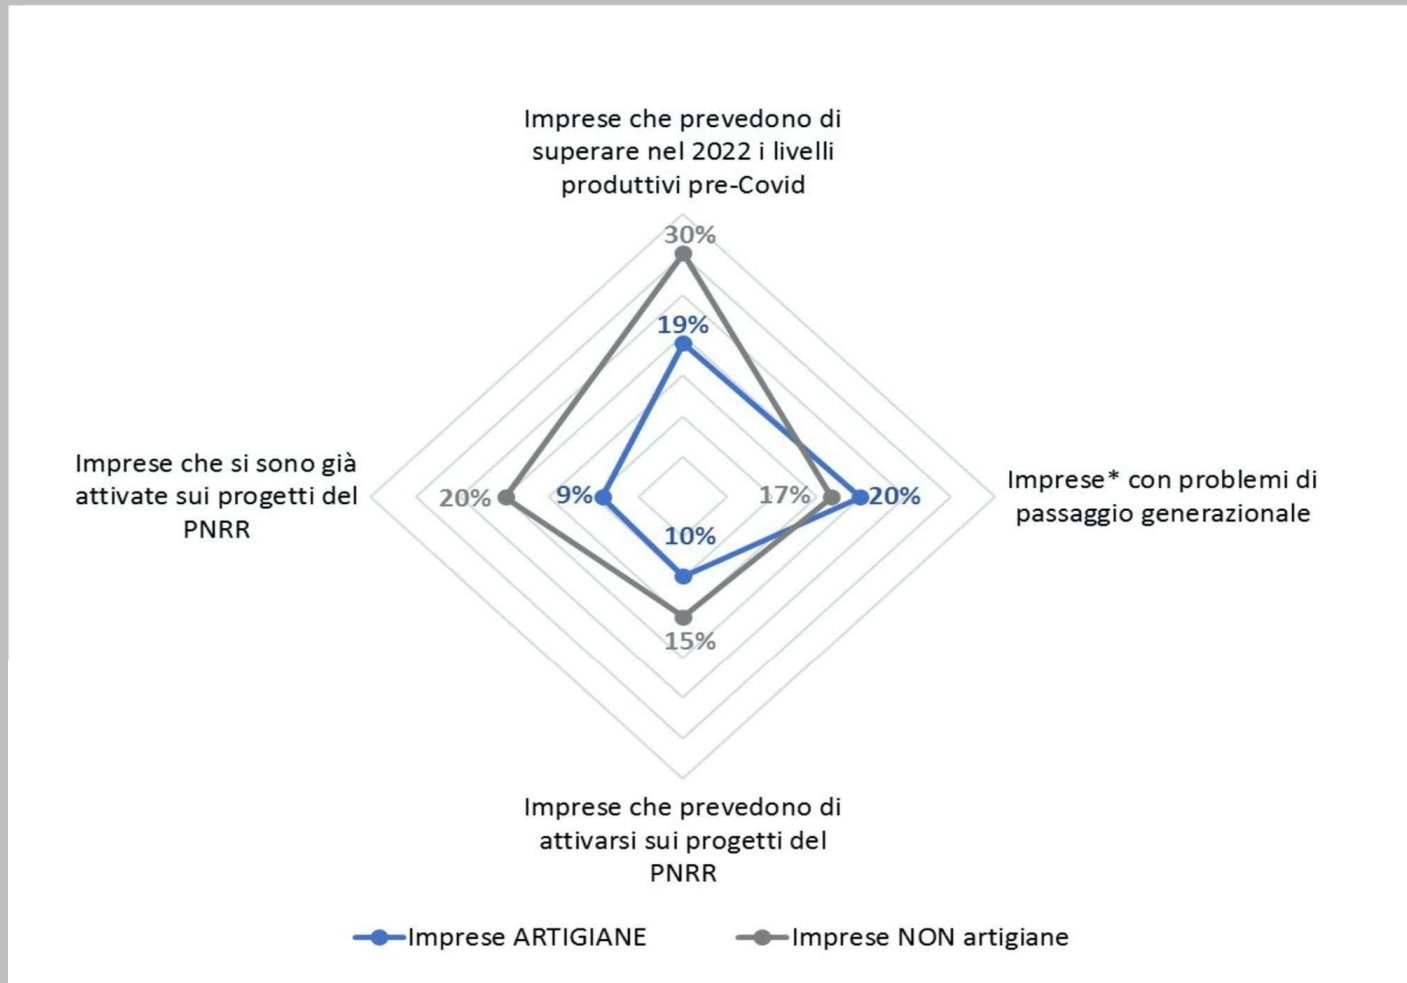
Imprese che prevedono di superare nel 2022 i livelli produttivi pre-Covid

30%

19%

Imprese che si sono già attivate sui progetti del PNRR

20%

9%

17%

20%

Imprese* con problemi di passaggio generazionale

10%

15%

Imprese che prevedono di attivarsi sui progetti del PNRR

Imprese ARTIGIANE

Imprese NON artigiane